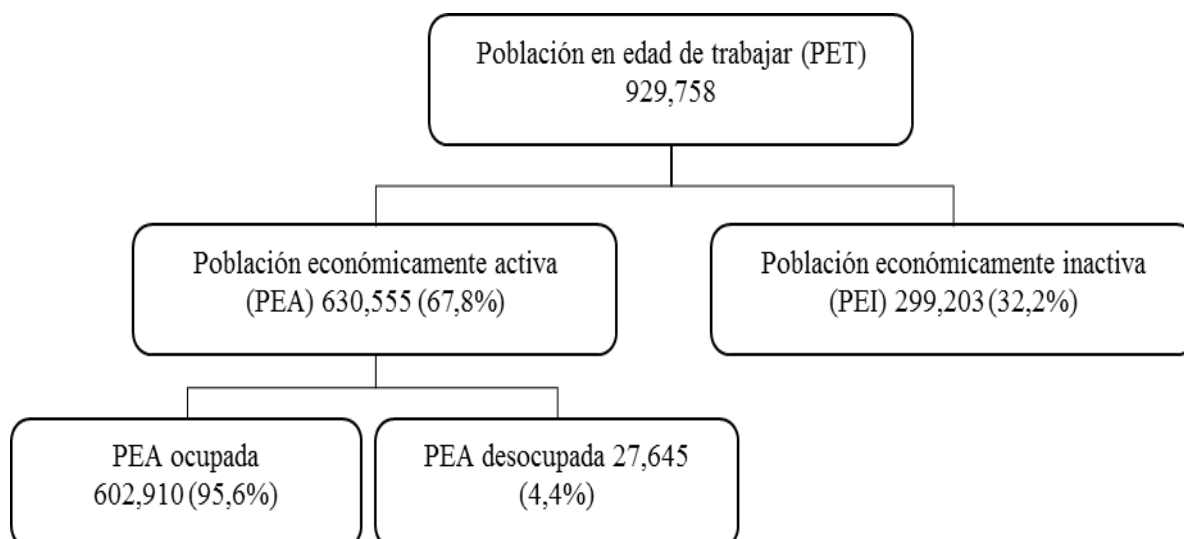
Población en edad de trabajar (PET)
929,758

Población económicamente activa (PEA) 630,555 (67,8%)

Población económicamente inactiva (PEI) 299,203 (32,2%)

PEA ocupada
602,910 (95,6%)

PEA desocupada 27,645
(4,4%)